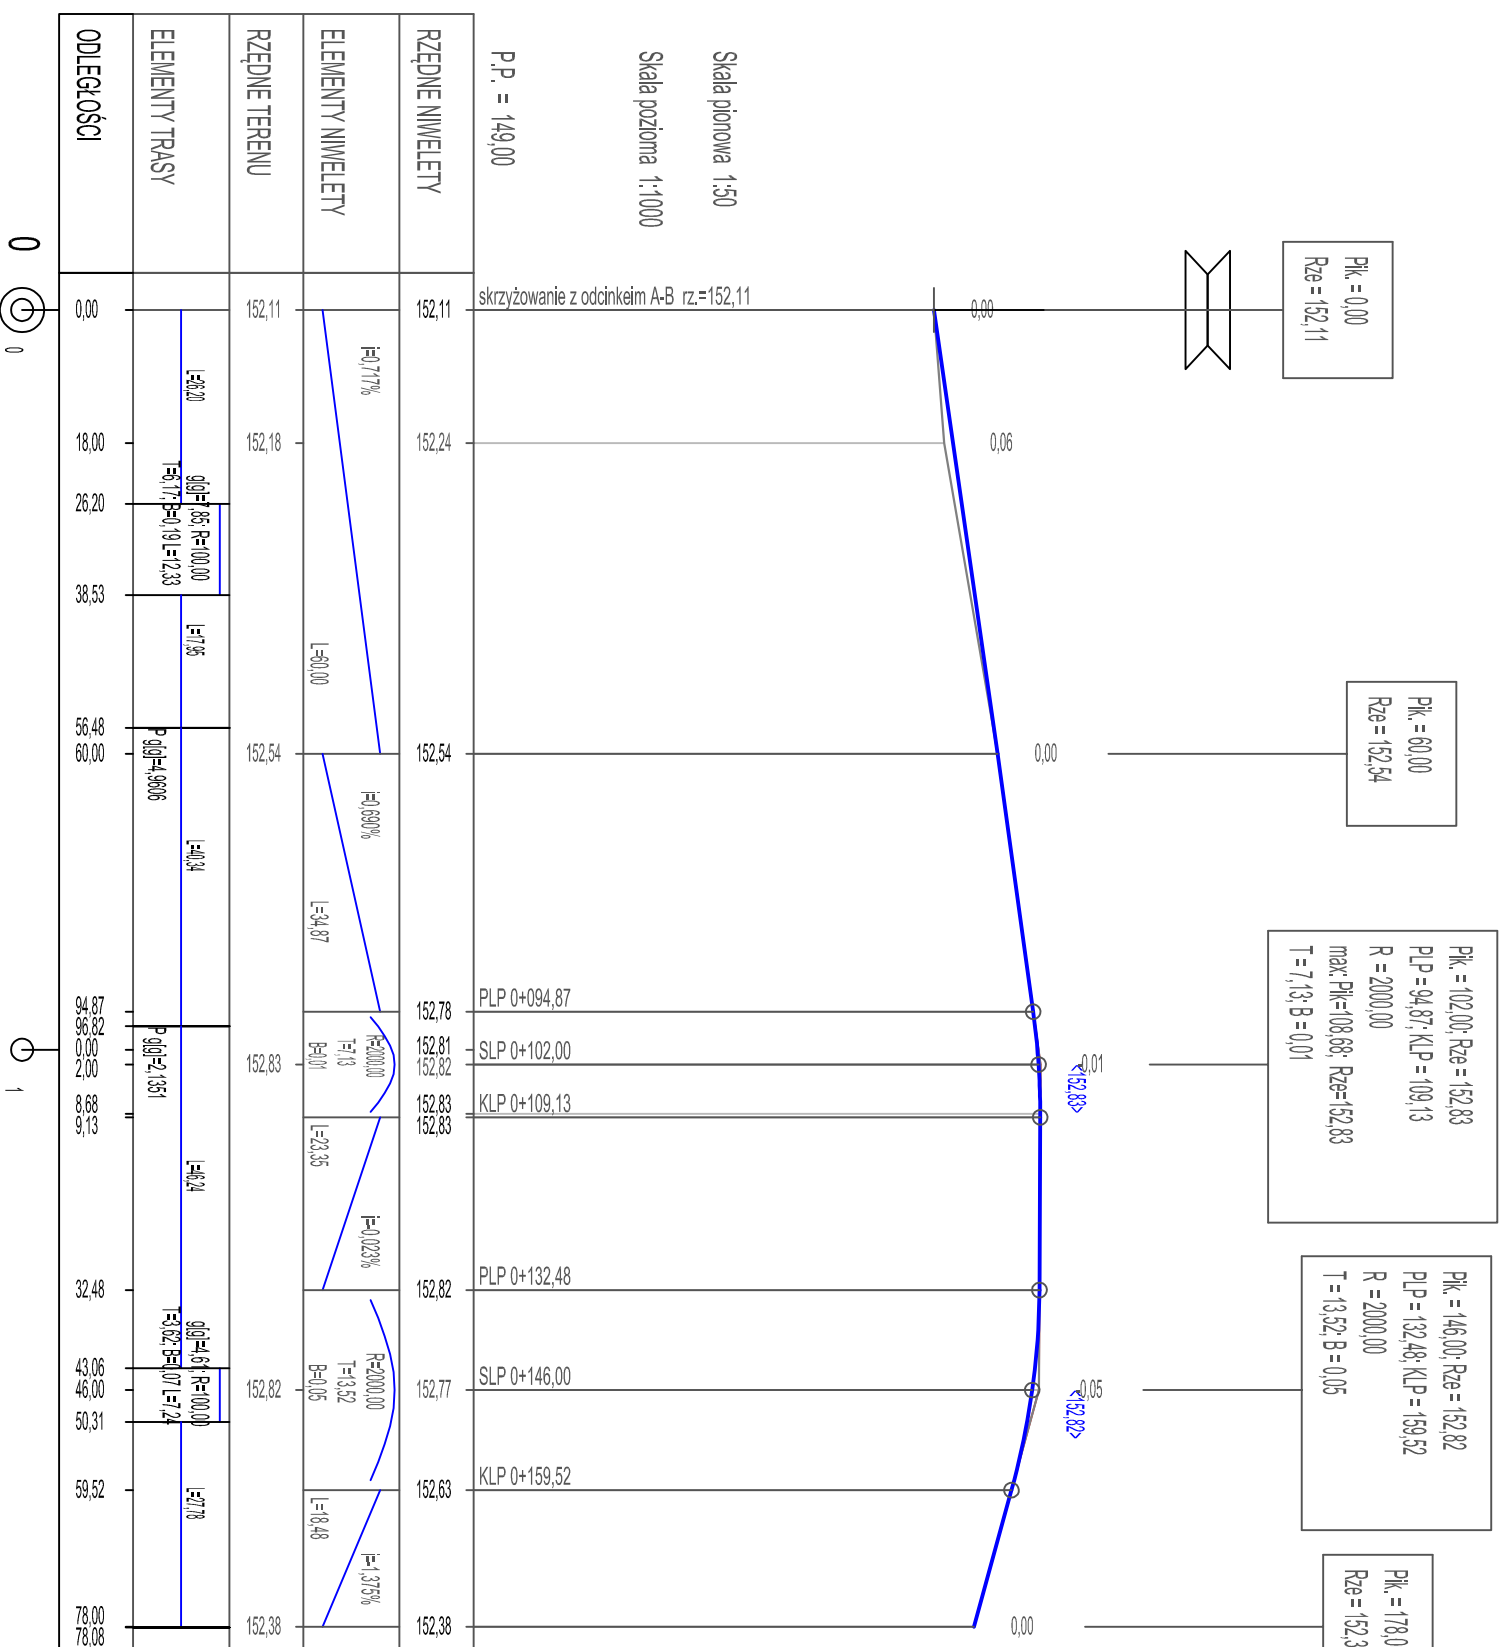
ODLEGŁOŚCI
ELEMENTY TRASY
RZĘDNE TERENU
ELEMENTY NIWELETY
RZĘDNE NIWELETY
P.P. = 149,00
Skala pozioma 1:1000
Skala pionowa 1:50

0
0
0,00
152,11
152,11
skrzyżowanie z odcinkeim A-B rz.=152,11
0,00
Pik. = 0,00
Rze = 152,11
i=0,717%
L=26,20
18,00
152,18
152,24
0,06
26,20
g[g]=7,85; R=100,00
T=6,17; B=0,19 L=12,33
38,53
L=17,95
L=60,00
56,48
60,00
P g[g]=4,9606
152,54
152,54
0,00
Pik. = 60,00
Rze = 152,54
i=0,690%
L=40,34
L=34,87
94,87
96,82
0,00
2,00
1
P g[g]=2,1351
152,83
R=2000,00
T=7,13
B=0,01
152,78
PLP 0+094,87
152,81
152,82
SLP 0+102,00
0,01
<152,83>
Pik. = 102,00; Rze = 152,83
PLP = 94,87; KLP = 109,13
R = 2000,00
max: Pik=108,68; Rze=152,83
T = 7,13; B = 0,01
8,68
9,13
152,83
152,83
KLP 0+109,13
L=23,35
L=46,24
i=-0,023%
32,48
152,82
PLP 0+132,48
Pik. = 146,00; Rze = 152,82
PLP = 132,48; KLP = 159,52
R = 2000,00
T = 13,52; B = 0,05
43,06
46,00
50,31
g[g]=4,61; R=100,00
T=3,62; B=0,07 L=7,24
152,82
R=2000,00
T=13,52
B=0,05
152,77
SLP 0+146,00
0,05
<152,82>
59,52
152,63
KLP 0+159,52
L=27,78
L=18,48
i=-1,375%
78,00
78,08
152,38
152,38
0,00
Pik. = 178,0
Rze = 152,3